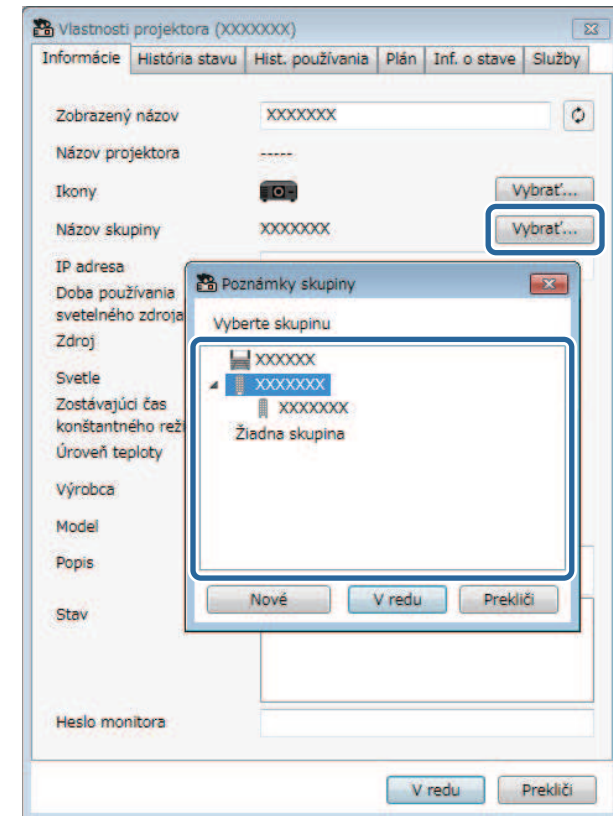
Vlastnosti projektora (XXXXXXX)

Informácie | História stavu | Hist. používania | Plán | Inf. o stave | Služby

Zobrazený názov XXXXXXX

Názov projektora -----

Ikony Vybrať...

Názov skupiny XXXXXXX Vybrať...

IP adresa

Doba používania svetelného zdroja

Zdroj

Svetle

Zostávajúci čas konštantného reži

Úroveň teploty

Výrobca

Model

Popis

Stav

Heslo monitora

V redu Prekliči

Poznámky skupiny

Vyberte skupinu

XXXXXX
XXXXXXX
XXXXXXX
Žiadna skupina

Nové V redu Prekliči